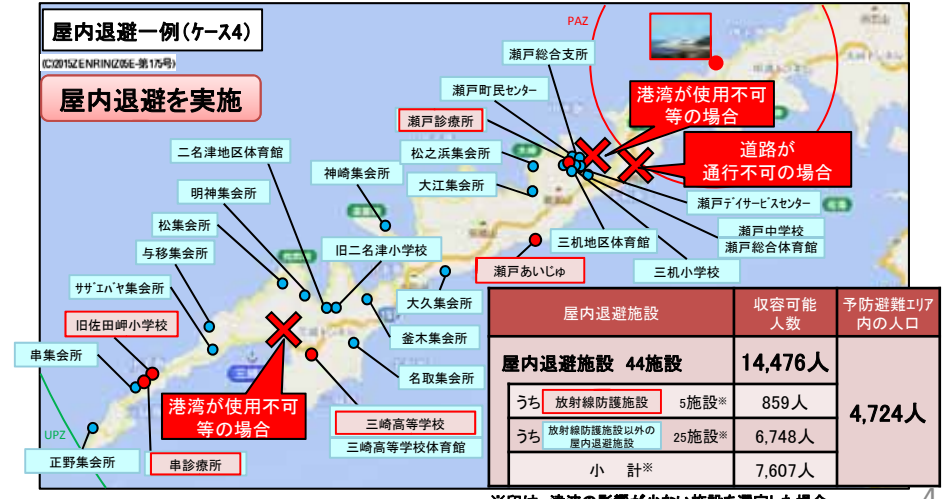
屋内退避一例（ケース4）

(C)2015ZENRIN(Z05E-第175号)

屋内退避を実施

PAZ

瀬戸総合支所

瀬戸町民センター

港湾が使用不可等の場合

瀬戸診療所

松之浜集会所

道路が通行不可の場合

二名津地区体育館

神崎集会所

大江集会所

明神集会所

瀬戸デイサービスセンター

松集会所

瀬戸中学校

与移集会所

旧二名津小学校

三机地区体育館

瀬戸総合体育館

三机小学校

瀬戸あいじゅ

ササエバヤ集会所

大久集会所

旧佐田岬小学校

釜木集会所

串集会所

名取集会所

港湾が使用不可等の場合

UPZ

三崎高等学校

三崎高等学校体育館

正野集会所

串診療所

| 屋内退避施設 | | 収容可能人数 | 予防避難エリア内の人口 |
|---|---|---|---|
| 屋内退避施設　44施設 | | 14,476人 | 4,724人 |
| うち 放射線防護施設 | 5施設※ | 859人 | |
| うち 放射線防護施設以外の屋内退避施設 | 25施設※ | 6,748人 | |
| 小　計※ | | 7,607人 | |

※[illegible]

4